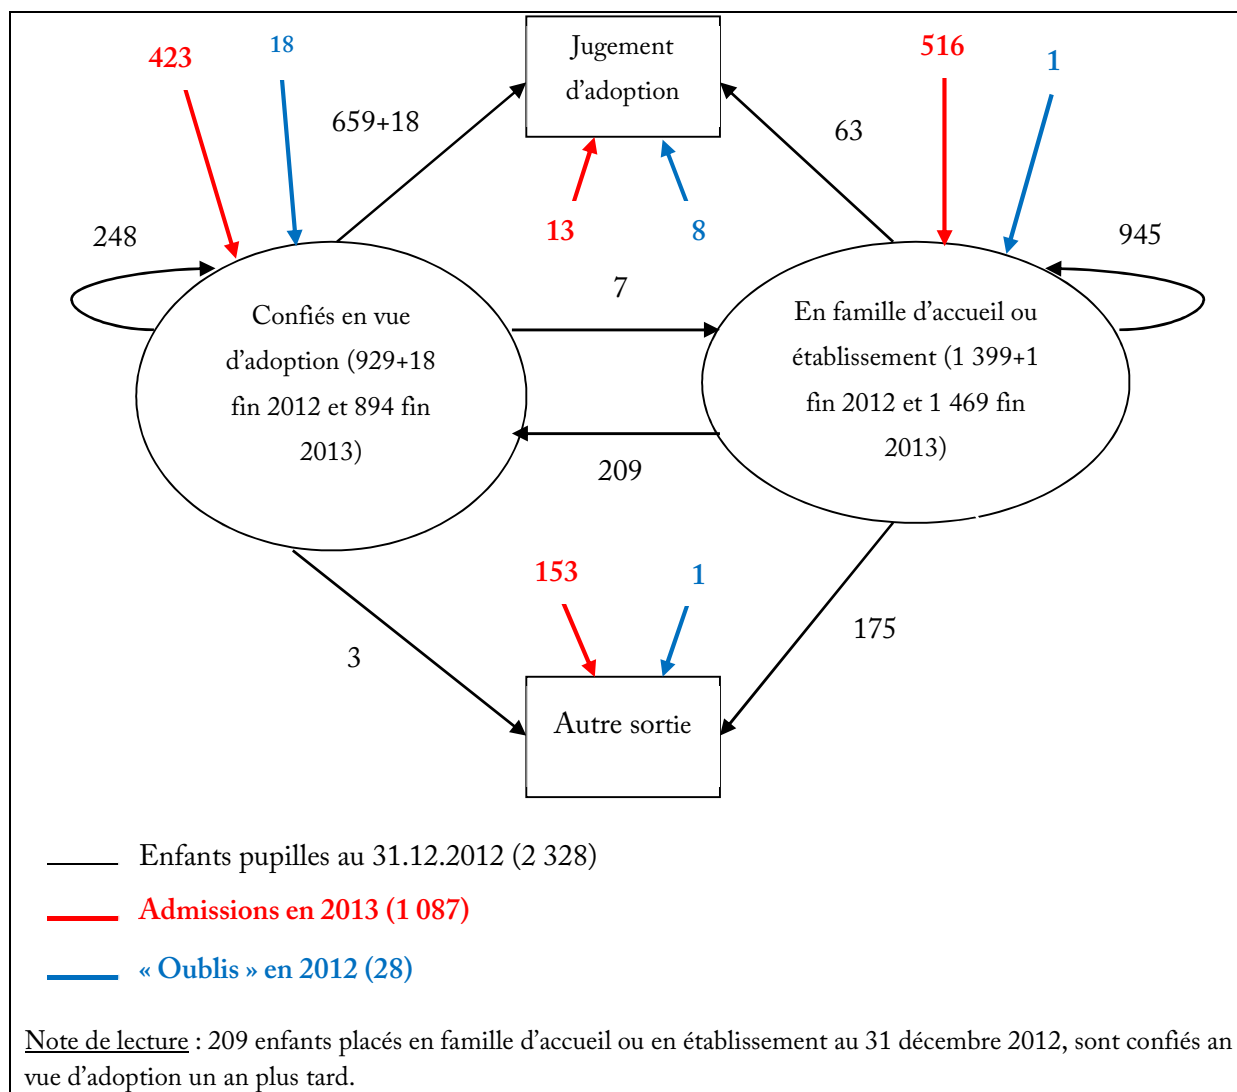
423

18

659+18

Jugement d'adoption

516

1

63

13

8

248

945

7

Confiés en vue d'adoption (929+18 fin 2012 et 894 fin 2013)

En famille d'accueil ou établissement (1 399+1 fin 2012 et 1 469 fin 2013)

209

153

1

175

3

Autre sortie

Enfants pupilles au 31.12.2012 (2 328)

Admissions en 2013 (1 087)

« Oublis » en 2012 (28)

Note de lecture : 209 enfants placés en famille d'accueil ou en établissement au 31 décembre 2012, sont confiés an vue d'adoption un an plus tard.